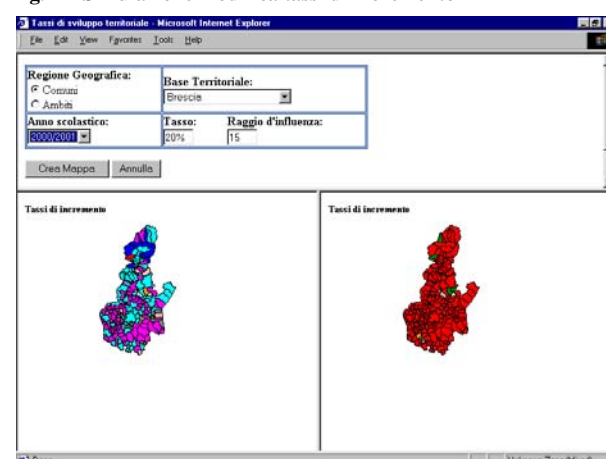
Tassi di sviluppo territoriale - Microsoft Internet Explorer

File Edit View Favorites Tools Help

| Regione Geografica: Comuni Ambiti | Base Territoriale: Brescia |
|---|---|
| Anno scolastico: 2000/2001 | Tasso: 20% Raggio d'influenza: 15 |

Crea Mappa Annulla

Tassi di incremento

Tassi di incremento